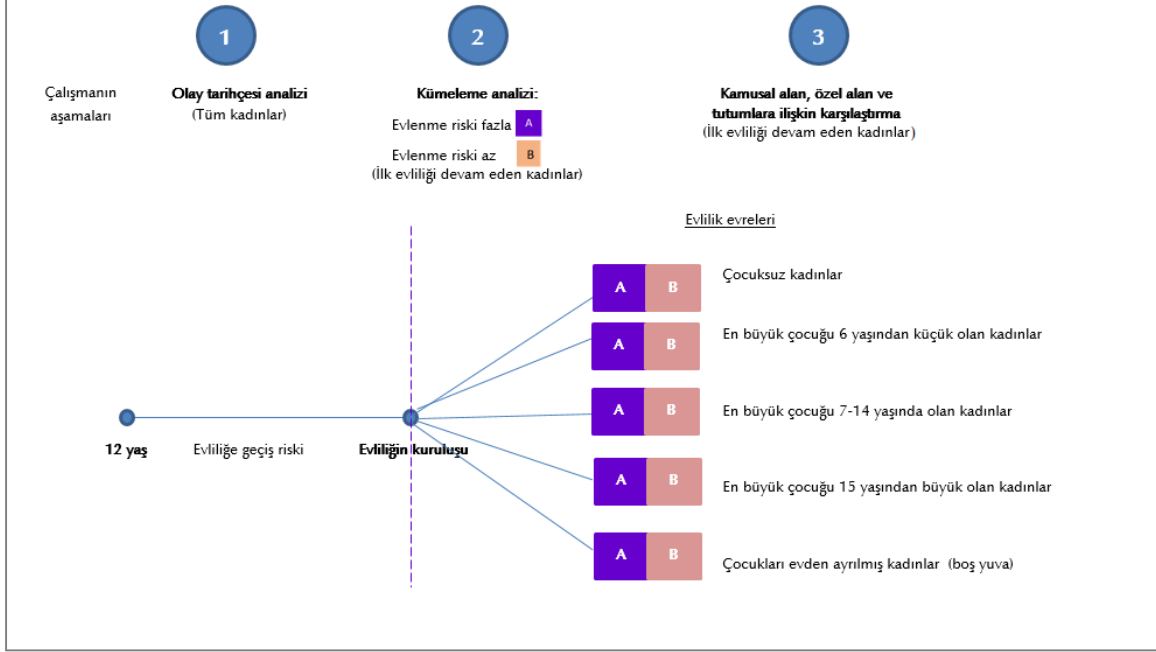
1

2

3

Çalışmanın aşamaları

Olay tarihçesi analizi
(Tüm kadınlar)

Kümeleme analizi:
Evlenme riski fazla A
Evlenme riski az B
(İlk evliliği devam eden kadınlar)

Kamusal alan, özel alan ve tutumlara ilişkin karşılaştırma
(İlk evliliği devam eden kadınlar)

Evlilik evreleri

A B Çocuksuz kadınlar

A B En büyük çocuğu 6 yaşından küçük olan kadınlar

A B En büyük çocuğu 7-14 yaşında olan kadınlar

A B En büyük çocuğu 15 yaşından büyük olan kadınlar

A B Çocukları evden ayrılmış kadınlar (boş yuva)

12 yaş

Evliliğe geçiş riski

Evliliğin kuruluşu